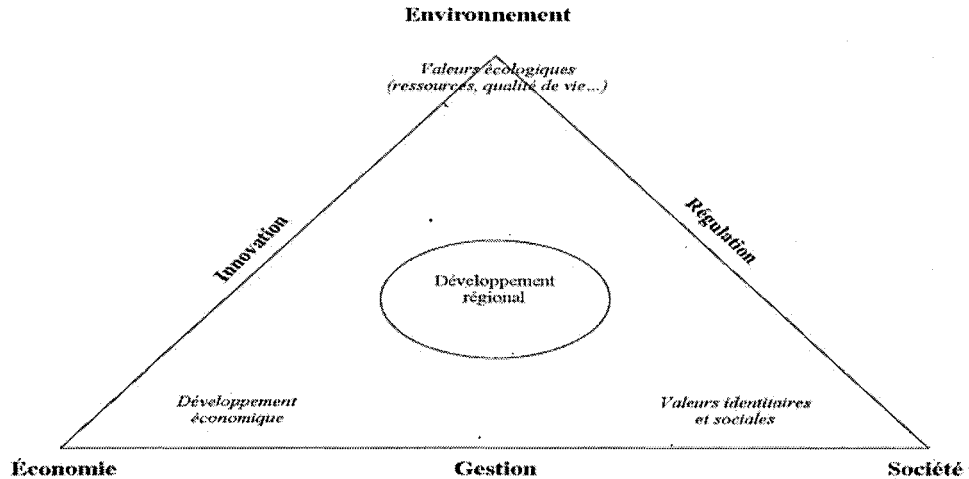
Environnement

Valeurs écologiques
(ressources, qualité de vie...)

Innovation

Régulation

Développement
régional

Développement
économique

Valeurs identitaires
et sociales

Économie

Gestion

Société